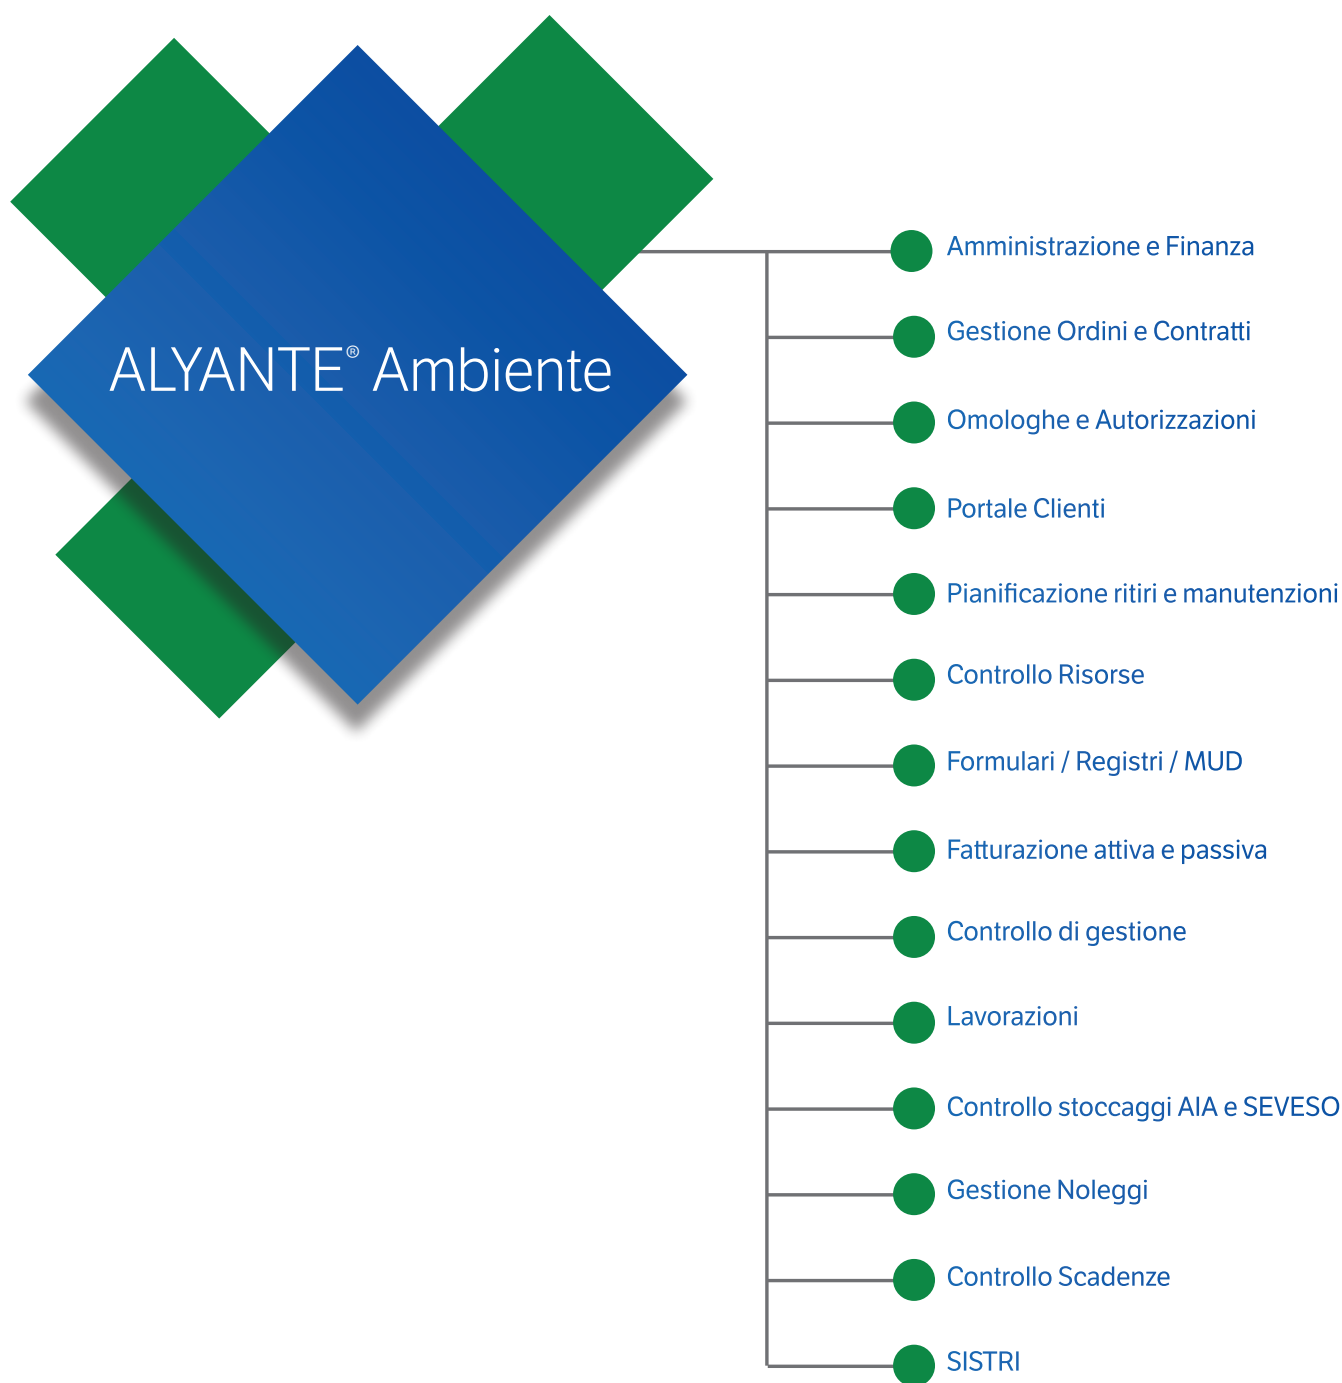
ALYANTE® Ambiente

Amministrazione e Finanza

Gestione Ordini e Contratti

Omologhe e Autorizzazioni

Portale Clienti

Pianificazione ritiri e manutenzioni

Controllo Risorse

Formulari / Registri / MUD

Fatturazione attiva e passiva

Controllo di gestione

Lavorazioni

Controllo stoccaggi AIA e SEVESO

Gestione Noleggi

Controllo Scadenze

SISTRI